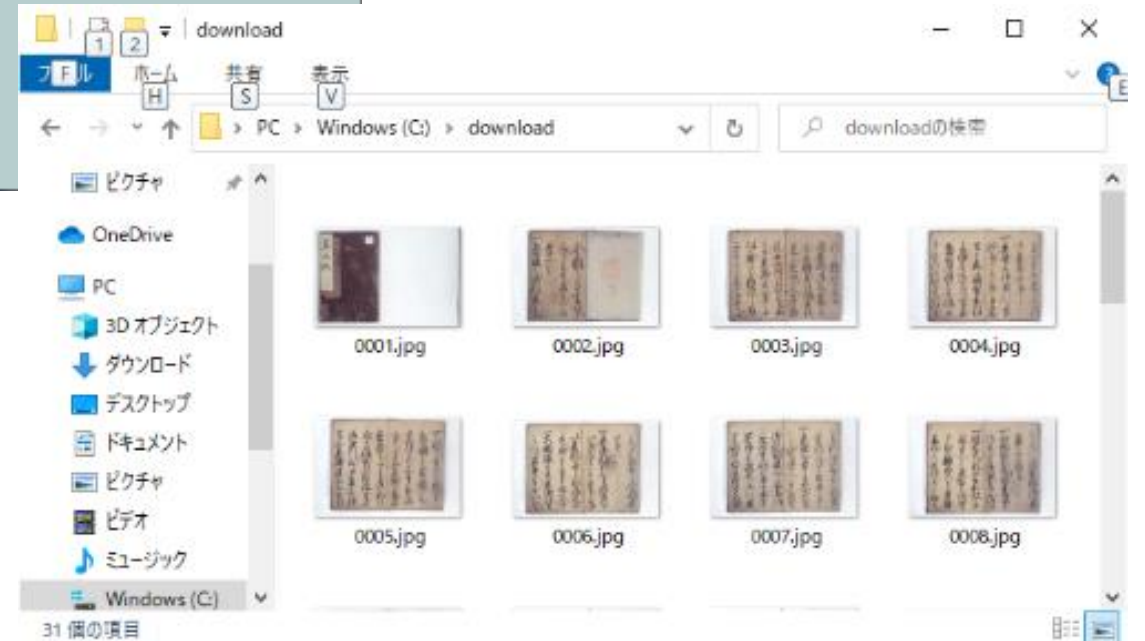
1 2 download

ファイル F ホーム H 共有 S 表示 V E

PC > Windows (C:) > download

downloadの検索

ピクチャ
OneDrive
PC
3D オブジェクト
ダウンロード
デスクトップ
ドキュメント
ピクチャ
ビデオ
ミュージック
Windows (C:)

0001.jpg
0002.jpg
0003.jpg
0004.jpg
0005.jpg
0006.jpg
0007.jpg
0008.jpg

31 個の項目